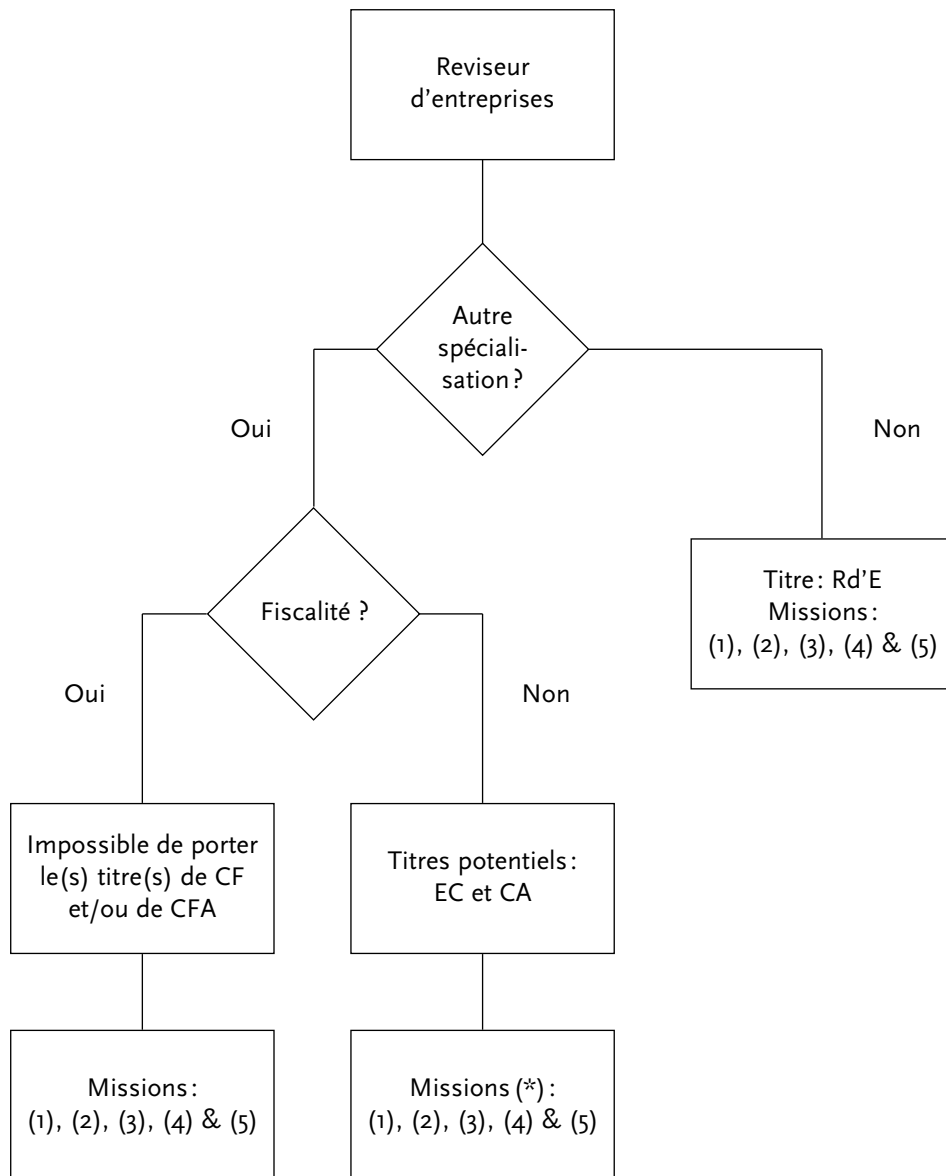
Reviseur d'entreprises

Autre spécialisation ?

Oui

Non

Fiscalité ?

Oui

Non

Titre : Rd'E
Missions :
(1), (2), (3), (4) & (5)

Impossible de porter le(s) titre(s) de CF et/ou de CFA

Titres potentiels : EC et CA

Missions :
(1), (2), (3), (4) & (5)

Missions (*) :
(1), (2), (3), (4) & (5)